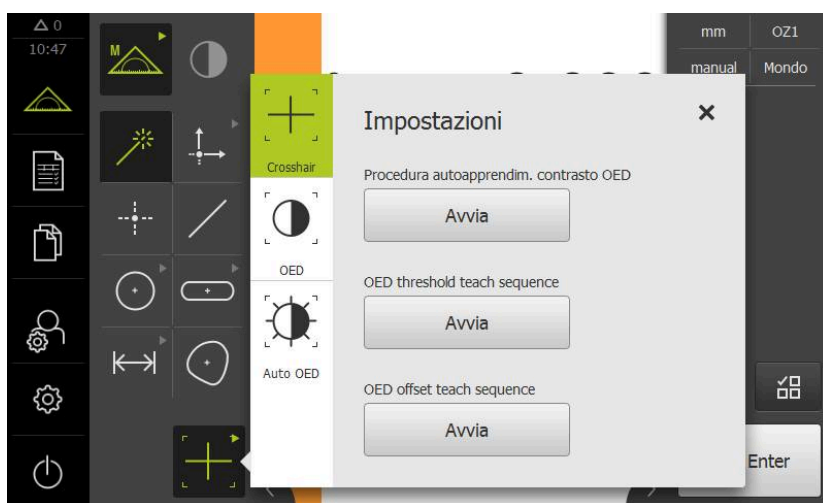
△ 0
10:47

M

mm
OZ1
manual
Mondo

Crosshair

OED

Auto OED

Impostazioni

×

Procedura autoapprendim. contrasto OED

Avvia

OED threshold teach sequence

Avvia

OED offset teach sequence

Avvia

Enter